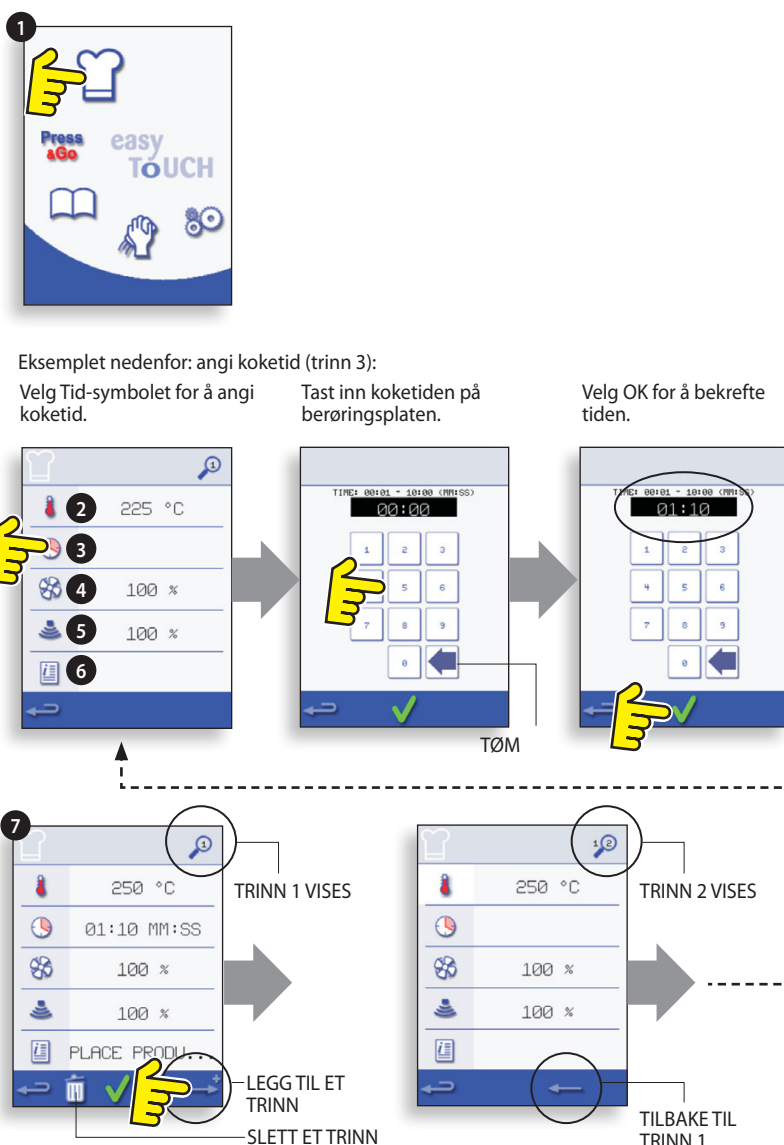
1

Press &Go

easy TOUCH

Eksemplet nedenfor: angi koketid (trinn 3):

Velg Tid-symbolet for å angi koketid.

Tast inn koketiden på berøringsplaten.

Velg OK for å bekrefte tiden.

1

2 225 °C

3

4 100 %

5 100 %

6

TIME: 00:01 - 10:00 (MM:SS)

00:00

1 2 3
4 5 6
7 8 9
0

TØM

TIME: 00:01 - 10:00 (MM:SS)

01:10

1 2 3
4 5 6
7 8 9
0

7

1

250 °C

01:10 MM:SS

100 %

100 %

PLACE PRODU...

TRINN 1 VISES

LEGG TIL ET TRINN

SLETT ET TRINN

1 2

250 °C

100 %

100 %

TRINN 2 VISES

TILBAKE TIL TRINN 1